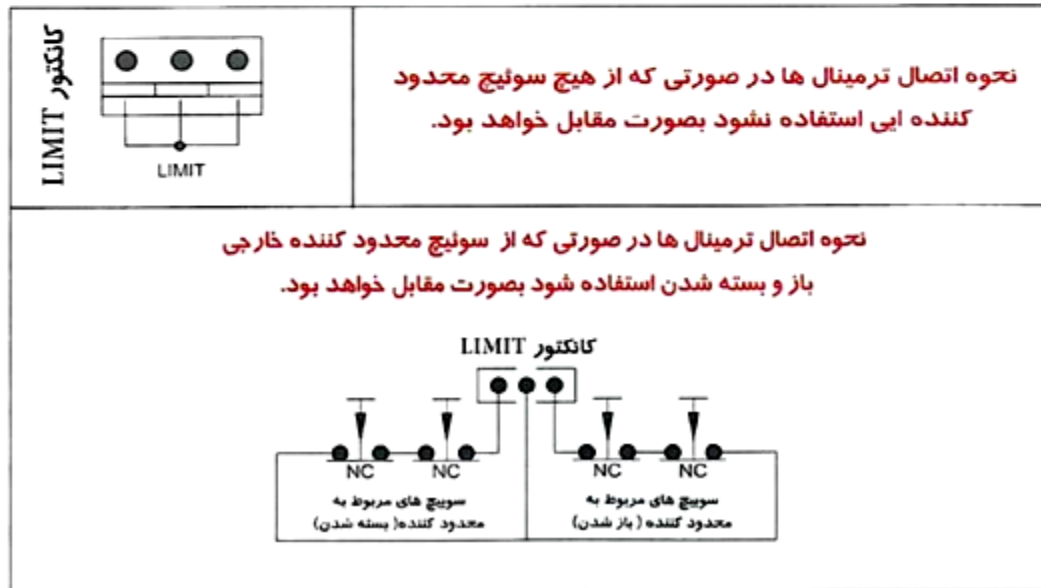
کانکتور LIMIT

LIMIT

نحوه اتصال ترمینال ها در صورتی که از هیچ سوئیچ محدود کننده ایی استفاده نشود بصورت مقابل خواهد بود.

نحوه اتصال ترمینال ها در صورتی که از سوئیچ محدود کننده خارجی باز و بسته شدن استفاده شود بصورت مقابل خواهد بود.

کانکتور LIMIT

NC NC NC NC

سوییچ های مربوط به محدود کننده( بسته شدن)

سوییچ های مربوط به محدود کننده ( باز شدن)